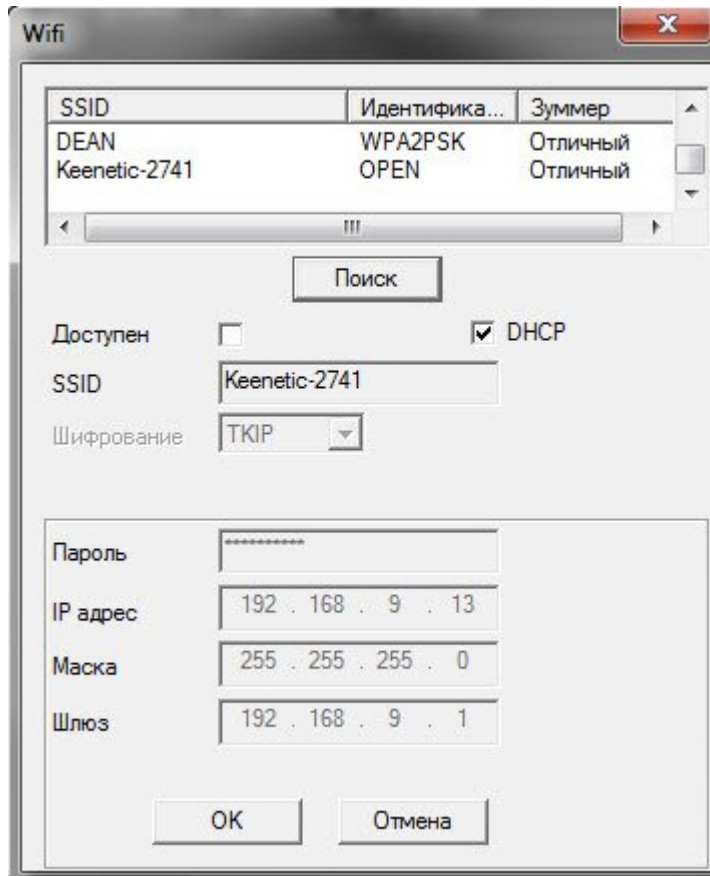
Wifi

| SSID | Идентифика... | Зуммер |
|---|---|---|
| DEAN | WPA2PSK | Отличный |
| Keenetic-2741 | OPEN | Отличный |

Поиск

Доступен
DHCP

SSID Keenetic-2741

Шифрование TKIP

Пароль ***********

IP адрес 192 . 168 . 9 . 13

Маска 255 . 255 . 255 . 0

Шлюз 192 . 168 . 9 . 1

OK Отмена